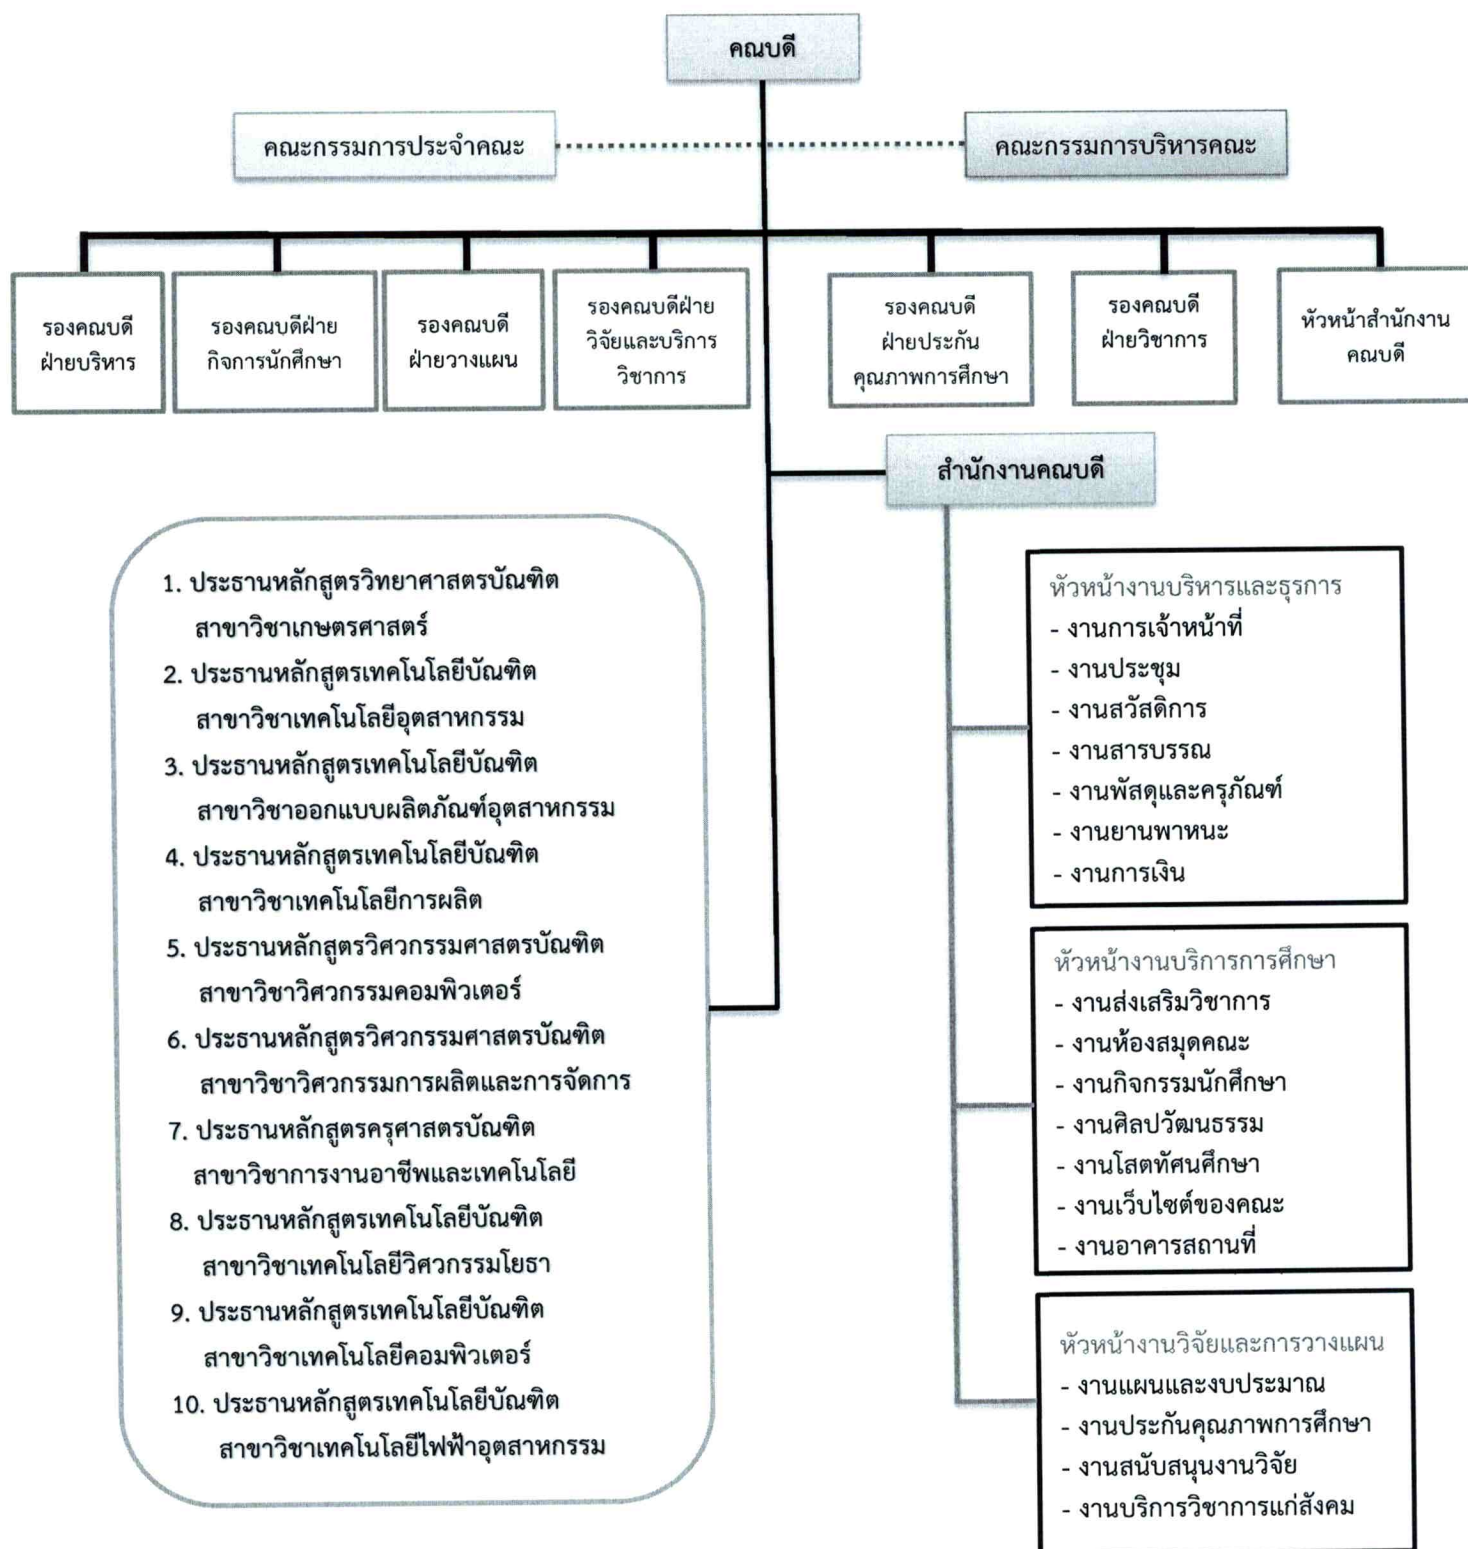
คณบดี

คณะกรรมการประจำคณะ

คณะกรรมการบริหารคณะ

รองคณบดี ฝ่ายบริหาร

รองคณบดีฝ่าย กิจการนักศึกษา

รองคณบดี ฝ่ายวางแผน

รองคณบดีฝ่าย วิจัยและบริการวิชาการ

รองคณบดี ฝ่ายประกันคุณภาพการศึกษา

รองคณบดี ฝ่ายวิชาการ

หัวหน้าสำนักงานคณบดี

สำนักงานคณบดี

1. ประธานหลักสูตรวิทยาศาสตรบัณฑิต สาขาวิชาเกษตรศาสตร์
2. ประธานหลักสูตรเทคโนโลยีบัณฑิต สาขาวิชาเทคโนโลยีอุตสาหกรรม
3. ประธานหลักสูตรเทคโนโลยีบัณฑิต สาขาวิชาออกแบบผลิตภัณฑ์อุตสาหกรรม
4. ประธานหลักสูตรเทคโนโลยีบัณฑิต สาขาวิชาเทคโนโลยีการผลิต
5. ประธานหลักสูตรวิศวกรรมศาสตรบัณฑิต สาขาวิชาวิศวกรรมคอมพิวเตอร์
6. ประธานหลักสูตรวิศวกรรมศาสตรบัณฑิต สาขาวิชาวิศวกรรมการผลิตและการจัดการ
7. ประธานหลักสูตรครุศาสตรบัณฑิต สาขาวิชาการงานอาชีพและเทคโนโลยี
8. ประธานหลักสูตรเทคโนโลยีบัณฑิต สาขาวิชาเทคโนโลยีวิศวกรรมโยธา
9. ประธานหลักสูตรเทคโนโลยีบัณฑิต สาขาวิชาเทคโนโลยีคอมพิวเตอร์
10. ประธานหลักสูตรเทคโนโลยีบัณฑิต สาขาวิชาเทคโนโลยีไฟฟ้าอุตสาหกรรม

หัวหน้างานบริหารและธุรการ
- งานการเจ้าหน้าที่
- งานประชุม
- งานสวัสดิการ
- งานสารบรรณ
- งานพัสดุและครุภัณฑ์
- งานยานพาหนะ
- งานการเงิน

หัวหน้างานบริการการศึกษา
- งานส่งเสริมวิชาการ
- งานห้องสมุดคณะ
- งานกิจกรรมนักศึกษา
- งานศิลปวัฒนธรรม
- งานโสตทัศนศึกษา
- งานเว็บไซต์ของคณะ
- งานอาคารสถานที่

หัวหน้างานวิจัยและการวางแผน
- งานแผนและงบประมาณ
- งานประกันคุณภาพการศึกษา
- งานสนับสนุนงานวิจัย
- งานบริการวิชาการแก่สังคม